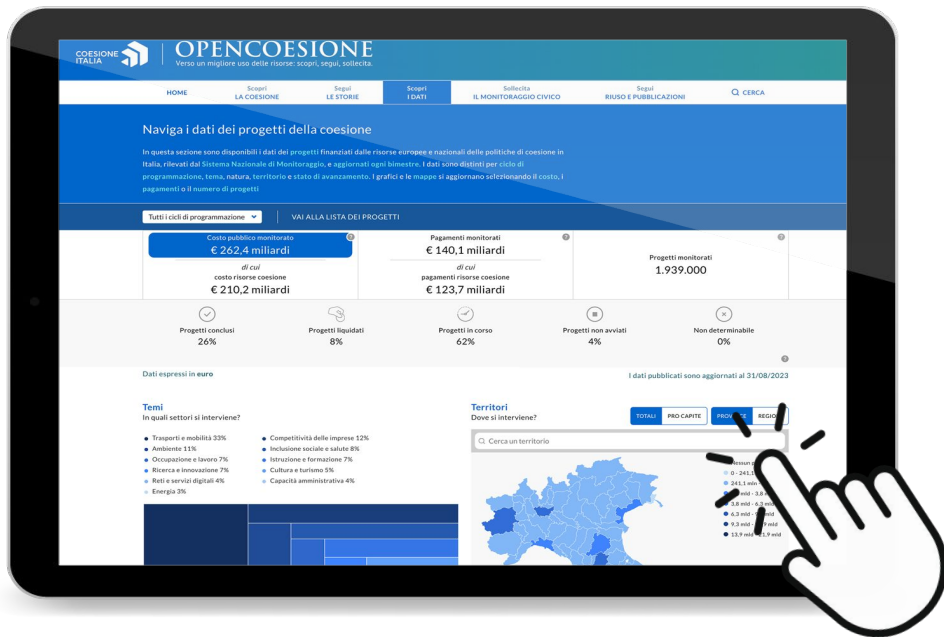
COESIONE ITALIA

OPENCOESIONE
Verso un migliore uso delle risorse: scopri, segui, sollecita.

HOME
Scopri LA COESIONE
Segui LE STORIE
Scopri I DATI
Sollecita IL MONITORAGGIO CIVICO
Segui RIUSO E PUBBLICAZIONI
CERCA

Naviga i dati dei progetti della coesione

In questa sezione sono disponibili i dati dei progetti finanziati dalle risorse europee e nazionali delle politiche di coesione in Italia, rilevati dal Sistema Nazionale di Monitoraggio, e aggiornati ogni bimestre. I dati sono distinti per ciclo di programmazione, tema, natura, territorio e stato di avanzamento. I grafici e le mappe si aggiornano selezionando il costo, i pagamenti o il numero di progetti

Tutti i cicli di programmazione
VAI ALLA LISTA DEI PROGETTI

Costo pubblico monitorato
€ 262,4 miliardi
di cui
costo risorse coesione
€ 210,2 miliardi

Pagamenti monitorati
€ 140,1 miliardi
di cui
pagamenti risorse coesione
€ 123,7 miliardi

Progetti monitorati
1.939.000

Progetti conclusi
26%
Progetti liquidati
8%
Progetti in corso
62%
Progetti non avviati
4%
Non determinabile
0%

Dati espressi in euro
I dati pubblicati sono aggiornati al 31/08/2023

Temi
In quali settori si interviene?

Trasporti e mobilità 33%
Ambiente 11%
Occupazione e lavoro 7%
Ricerca e innovazione 7%
Reti e servizi digitali 4%
Energia 3%
Competitività delle imprese 12%
Inclusione sociale e salute 8%
Istruzione e formazione 7%
Cultura e turismo 5%
Capacità amministrativa 4%

Territori
Dove si interviene?
TOTALI
PRO CAPITE
PROVINCE
REGIO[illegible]
Cerca un territorio

Nessun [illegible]
0 - 241,1 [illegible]
241,1 mln - 3,8 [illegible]
3,8 mld - 6,3 mld
6,3 mld - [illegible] mld
9,3 mld - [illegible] mld
13,9 mld - 21,9 mld